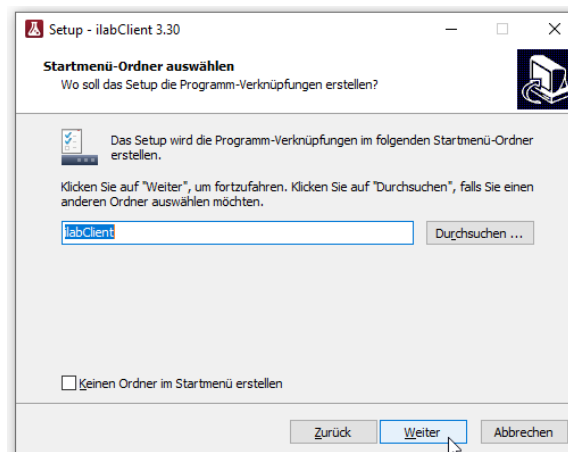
Setup - ilabClient 3.30

Startmenü-Ordner auswählen
Wo soll das Setup die Programm-Verknüpfungen erstellen?

Das Setup wird die Programm-Verknüpfungen im folgenden Startmenü-Ordner erstellen.

Klicken Sie auf "Weiter", um fortzufahren. Klicken Sie auf "Durchsuchen", falls Sie einen anderen Ordner auswählen möchten.

ilabClient

Durchsuchen ...

Keinen Ordner im Startmenü erstellen

Zurück

Weiter

Abbrechen